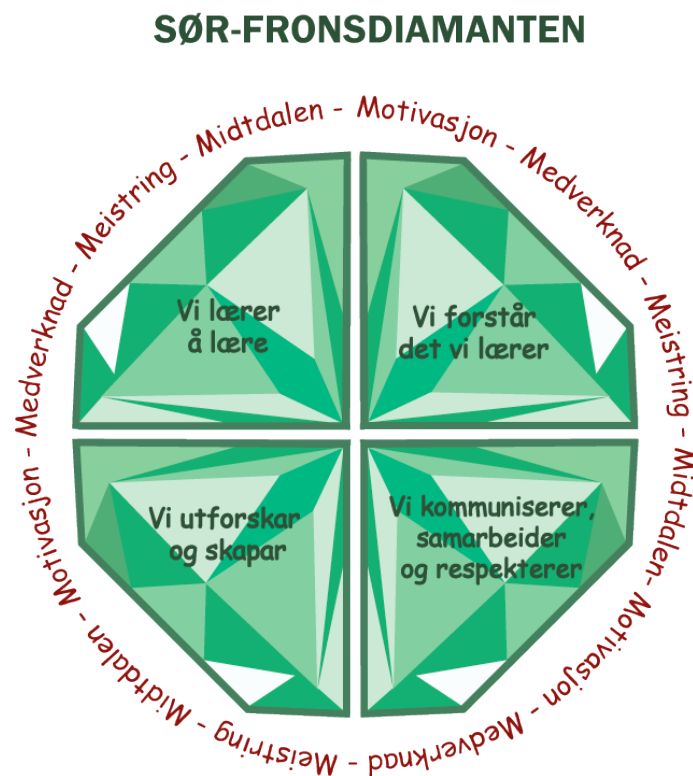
SØR-FRONSDIAMANTEN

Midtdalen - Motivasjon - Medverknad - Meistring - Midtdalen- Motivasjon - Medverknad - Meistring - Midtdalen - Motivasjon - Medverknad - Meistring -

Vi lærer å lære

Vi forstår det vi lærer

Vi utforskar og skapar

Vi kommuniserer, samarbeider og respekterer